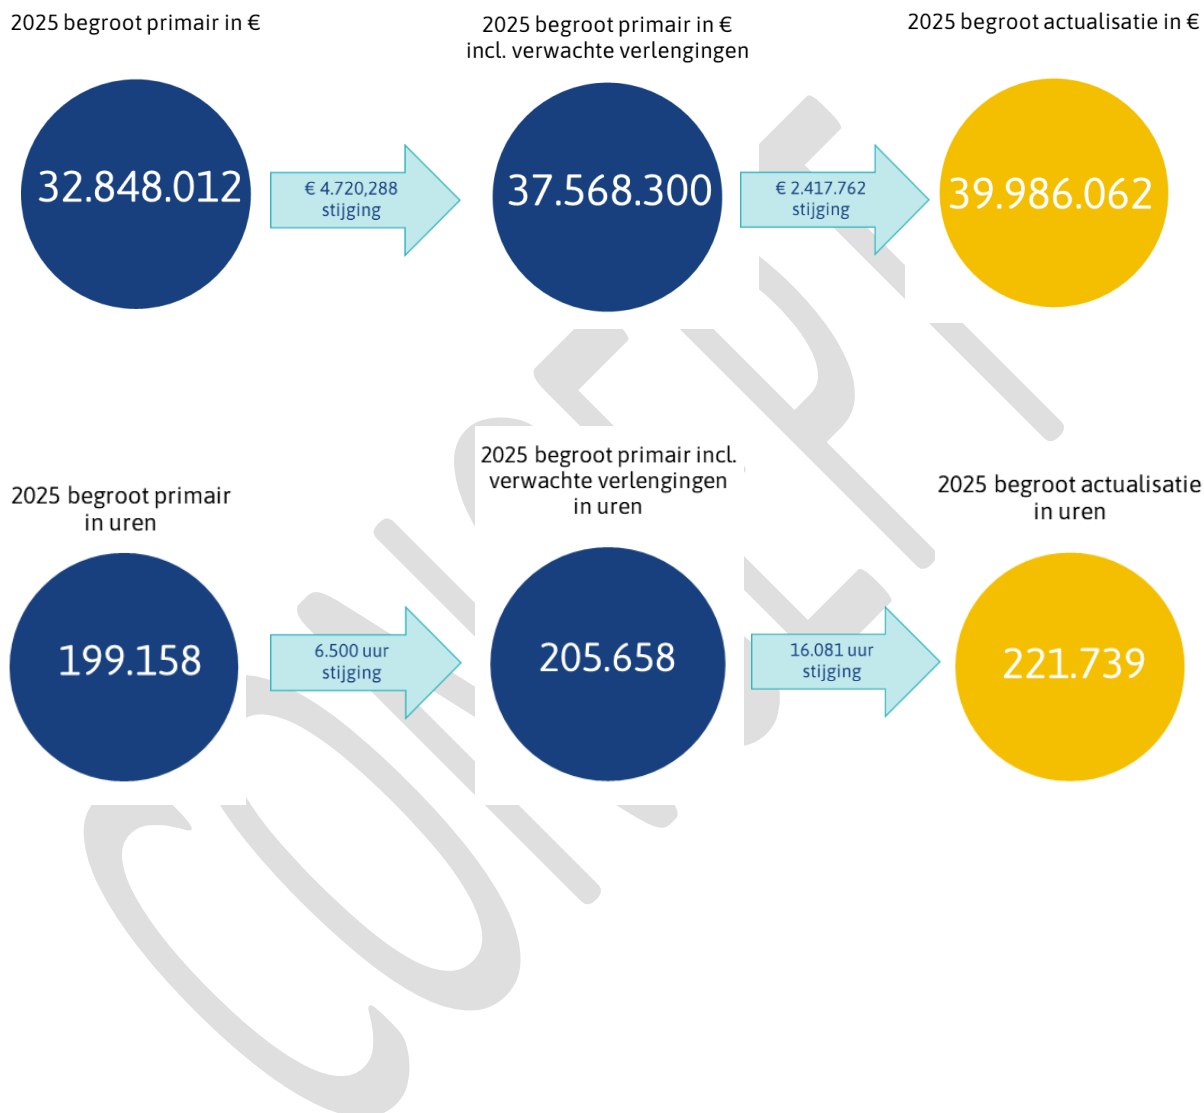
2025 begroot primair in €

32.848.012

€ 4.720,288 stijging

2025 begroot primair in € incl. verwachte verlengingen

37.568.300

€ 2.417.762 stijging

2025 begroot actualisatie in €

39.986.062

2025 begroot primair in uren

199.158

6.500 uur stijging

2025 begroot primair incl. verwachte verlengingen in uren

205.658

16.081 uur stijging

2025 begroot actualisatie in uren

221.739